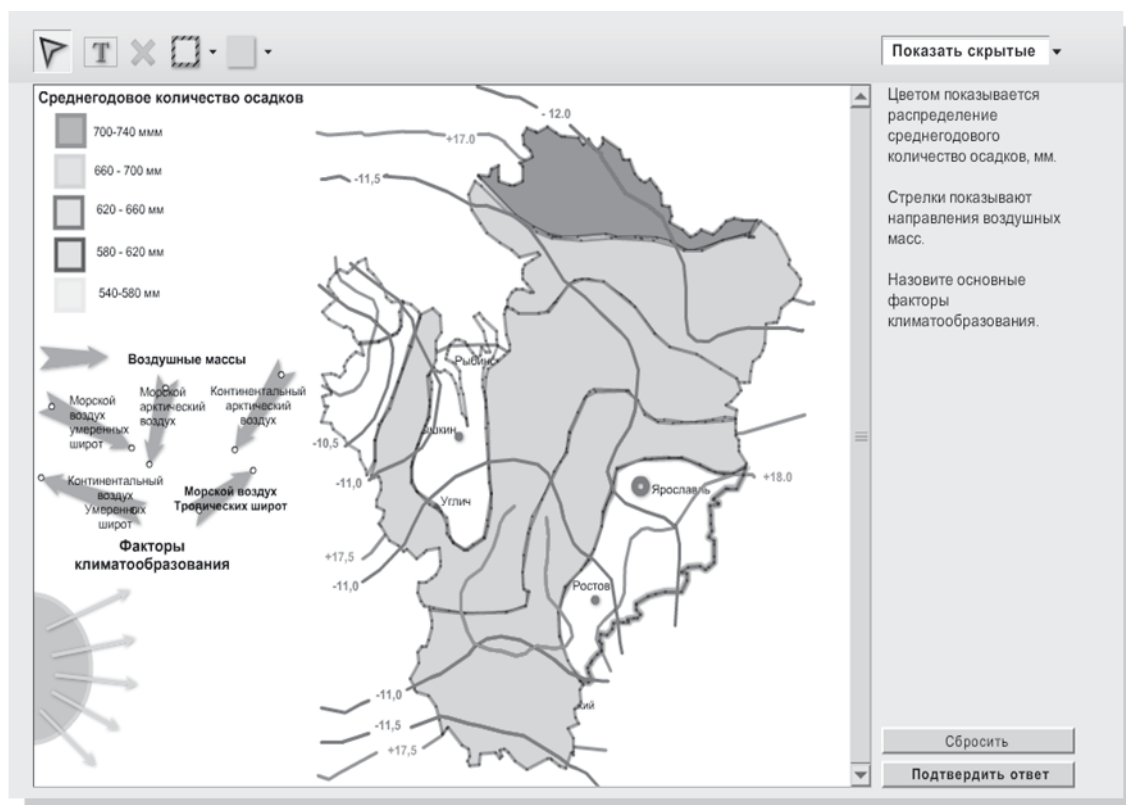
Показать скрытые

Среднегодовое количество осадков

700-740 ммм

660 - 700 мм

620 - 660 мм

580 - 620 мм

540-580 мм

Воздушные массы

Морской воздух умеренных широт

Морской арктический воздух

Континентальный арктический воздух

Континентальный воздух Умеренных широт

Морской воздух Тропических широт

Факторы климатообразования

- 12.0

+17.0

-11,5

Рыбинск

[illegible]кин

-10,5

-11,0

Углич

Ярославль

+18.0

+17,5

-11,0

Ростов

-11,0

-11,5

+17,5

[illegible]кий

Цветом показывается распределение среднегодового количество осадков, мм.

Стрелки показывают направления воздушных масс.

Назовите основные факторы климатообразования.

Сбросить

Подтвердить ответ